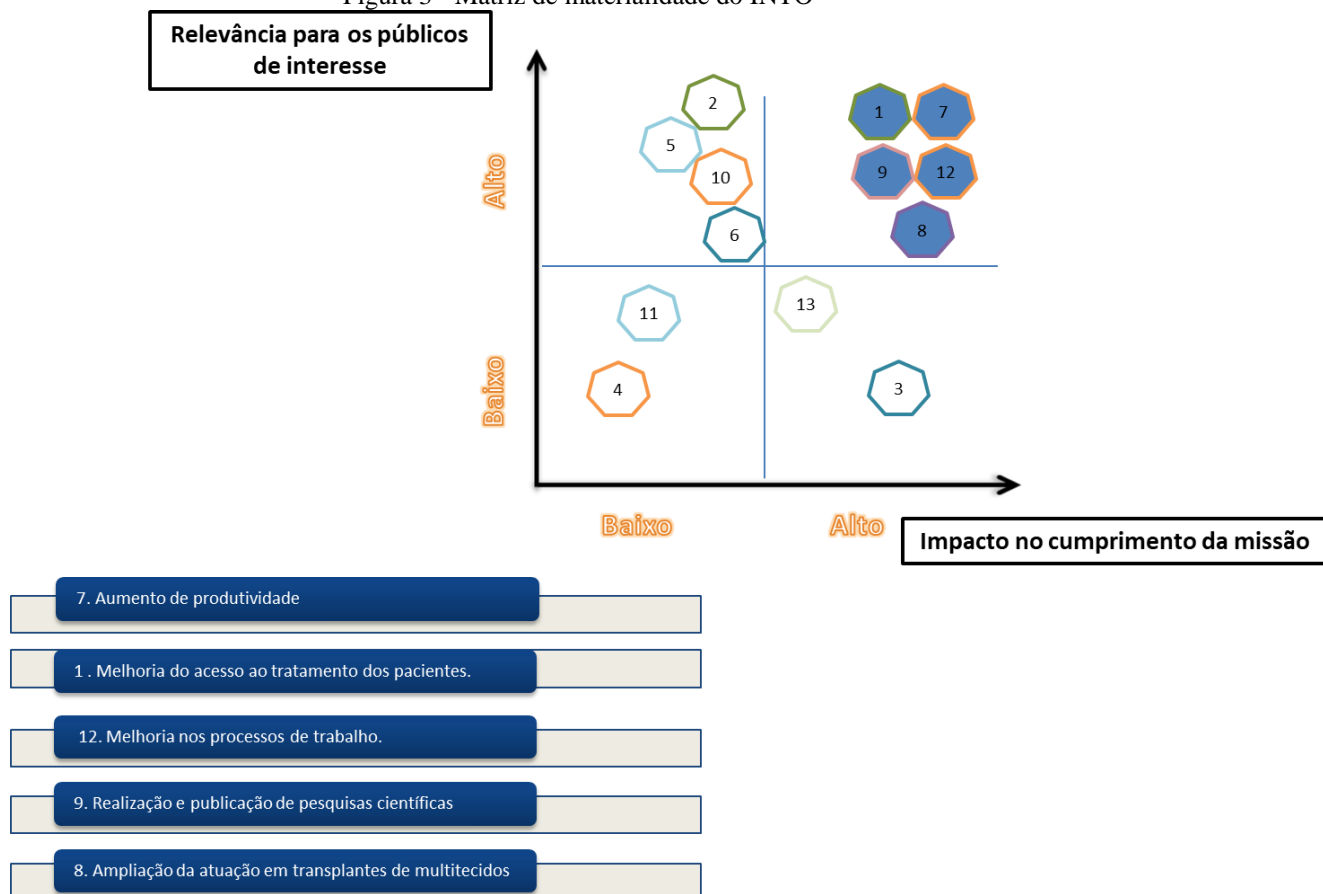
Figura 5 – Matriz de materialidade do INTO

Relevância para os públicos de interesse

Alto

Baixo

2

1

7

5

10

9

12

6

8

11

13

4

3

Baixo

Alto

Impacto no cumprimento da missão

7. Aumento de produtividade

1 . Melhoria do acesso ao tratamento dos pacientes.

12. Melhoria nos processos de trabalho.

9. Realização e publicação de pesquisas científicas

8. Ampliação da atuação em transplantes de multitecidos